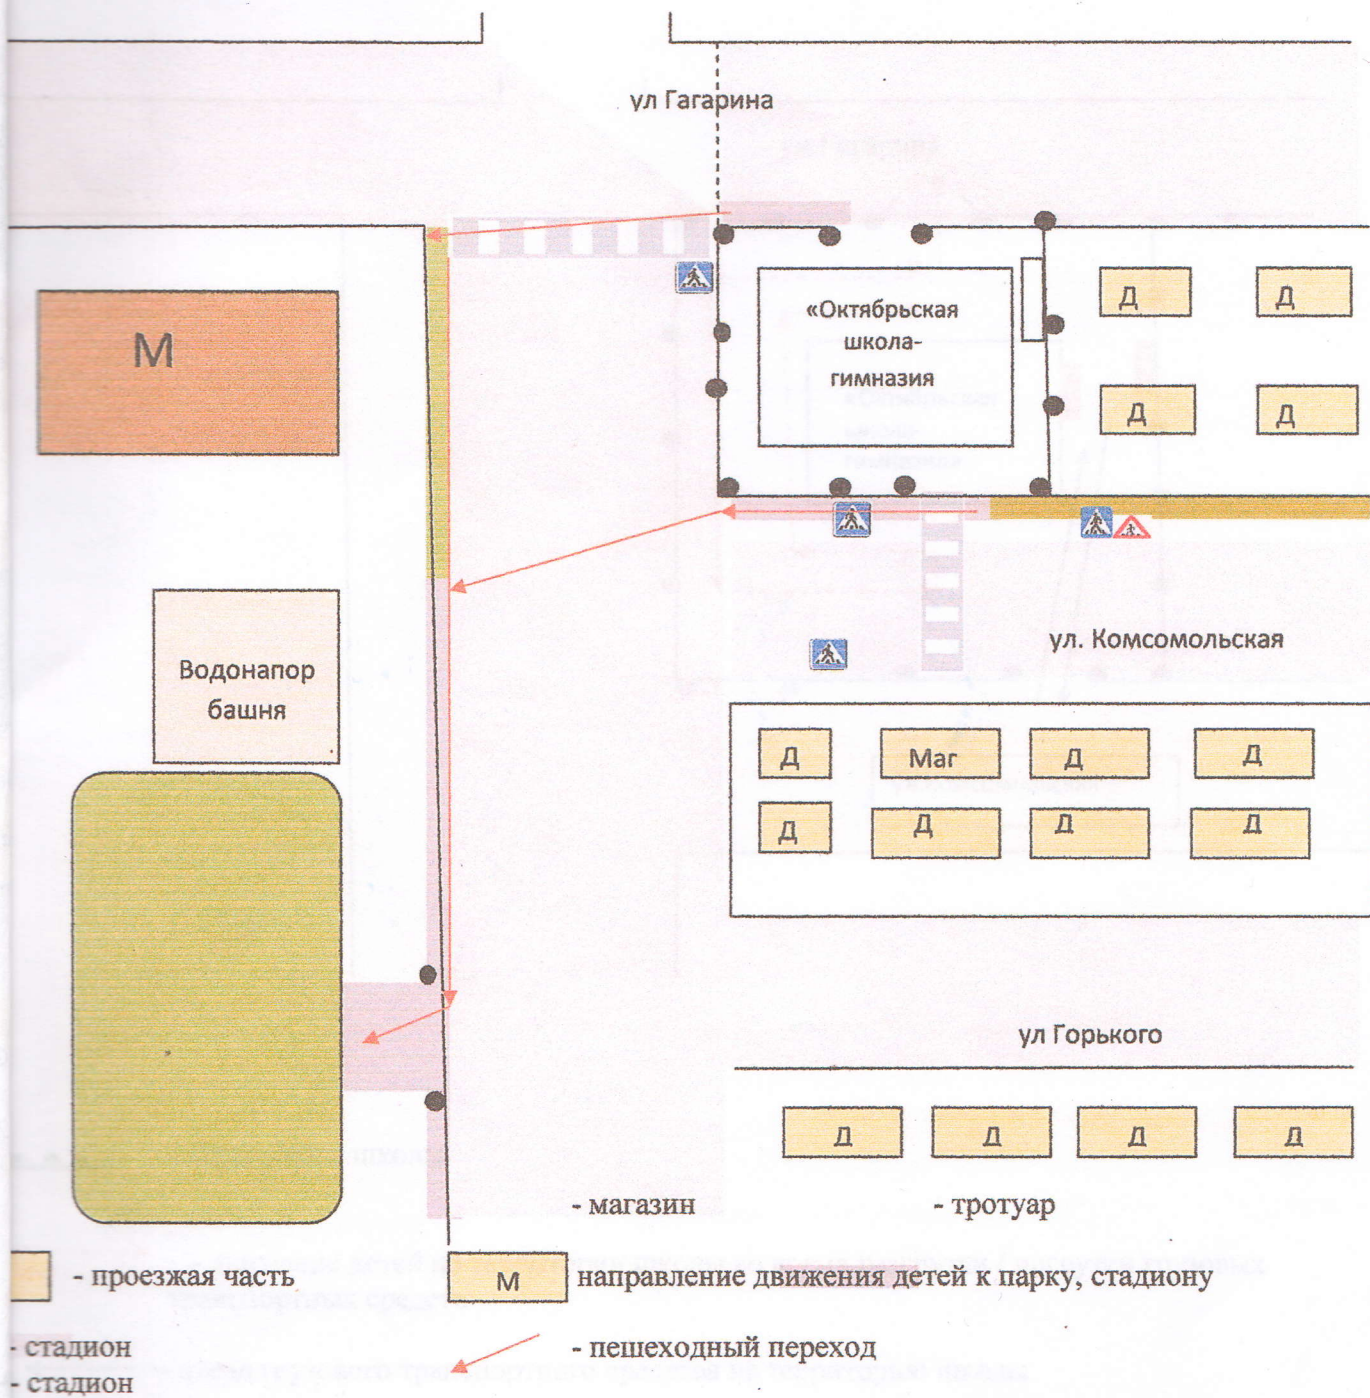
ул Гагарина

М

«Октябрьская школа-гимназия

Д Д
Д Д

Водонапор башня

ул. Комсомольская

Д Маг Д Д
Д Д Д Д

ул Горького

Д Д Д Д

- магазин

- тротуар

- проезжая часть

М

направление движения детей к парку, стадиону

- стадион

- пешеходный переход

- стадион